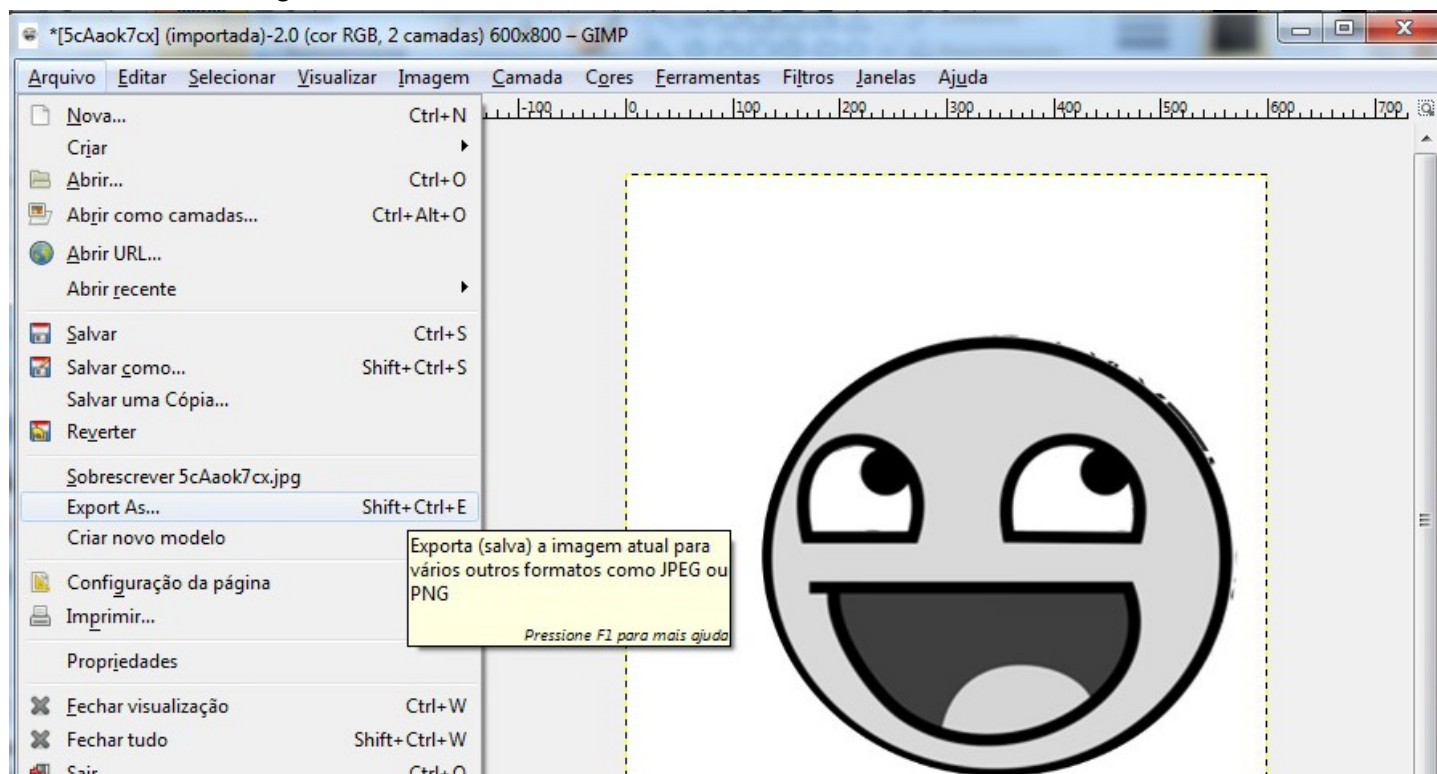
*[5cAaok7cx] (importada)-2.0 (cor RGB, 2 camadas) 600x800 – GIMP

Arquivo Editar Selecionar Visualizar Imagem Camada Cores Ferramentas Filtros Janelas Ajuda

-100 0 100 200 300 400 500 600 700

Nova... Ctrl+N
Criar
Abrir... Ctrl+O
Abrir como camadas... Ctrl+Alt+O
Abrir URL...
Abrir recente
Salvar Ctrl+S
Salvar como... Shift+Ctrl+S
Salvar uma Cópia...
Reverter
Sobrescrever 5cAaok7cx.jpg
Export As... Shift+Ctrl+E
Criar novo modelo
Configuração da página
Imprimir...
Propriedades
Fechar visualização Ctrl+W
Fechar tudo Shift+Ctrl+W
Sair Ctrl+Q

Exporta (salva) a imagem atual para vários outros formatos como JPEG ou PNG

Pressione F1 para mais ajuda